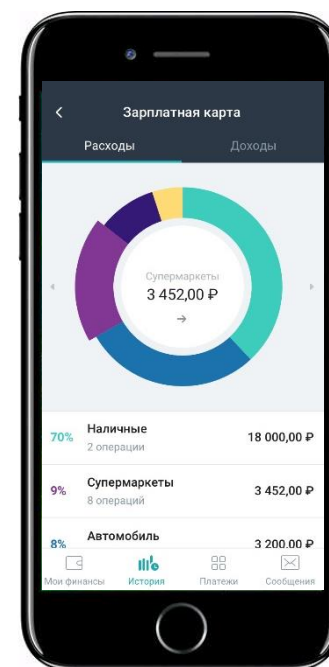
<

Зарплатная карта

Расходы

Доходы

Супермаркеты

3 452,00 ₽

→

70% Наличные
2 операции
18 000,00 ₽

9% Супермаркеты
8 операций
3 452,00 ₽

8% Автомобиль
3 200,00 ₽

Мои финансы

История

Платежи

Сообщения